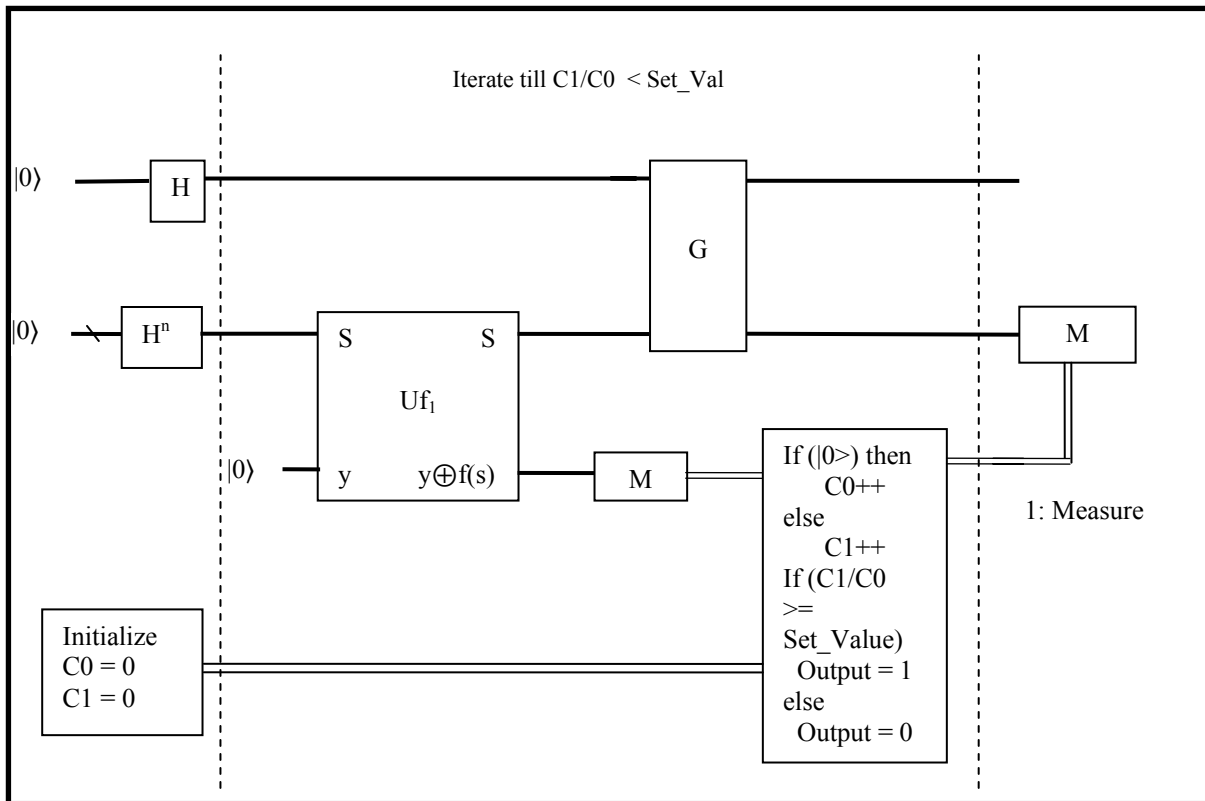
Iterate till C1/C0 < Set_Val

$|0\rangle$ H

G

$|0\rangle$ $H^n$

S S

$Uf_1$

$|0\rangle$ y $y \oplus f(s)$

M

M

If (|0>) then
C0++
else
C1++
If (C1/C0
>=
Set_Value)
Output = 1
else
Output = 0

1: Measure

Initialize
C0 = 0
C1 = 0